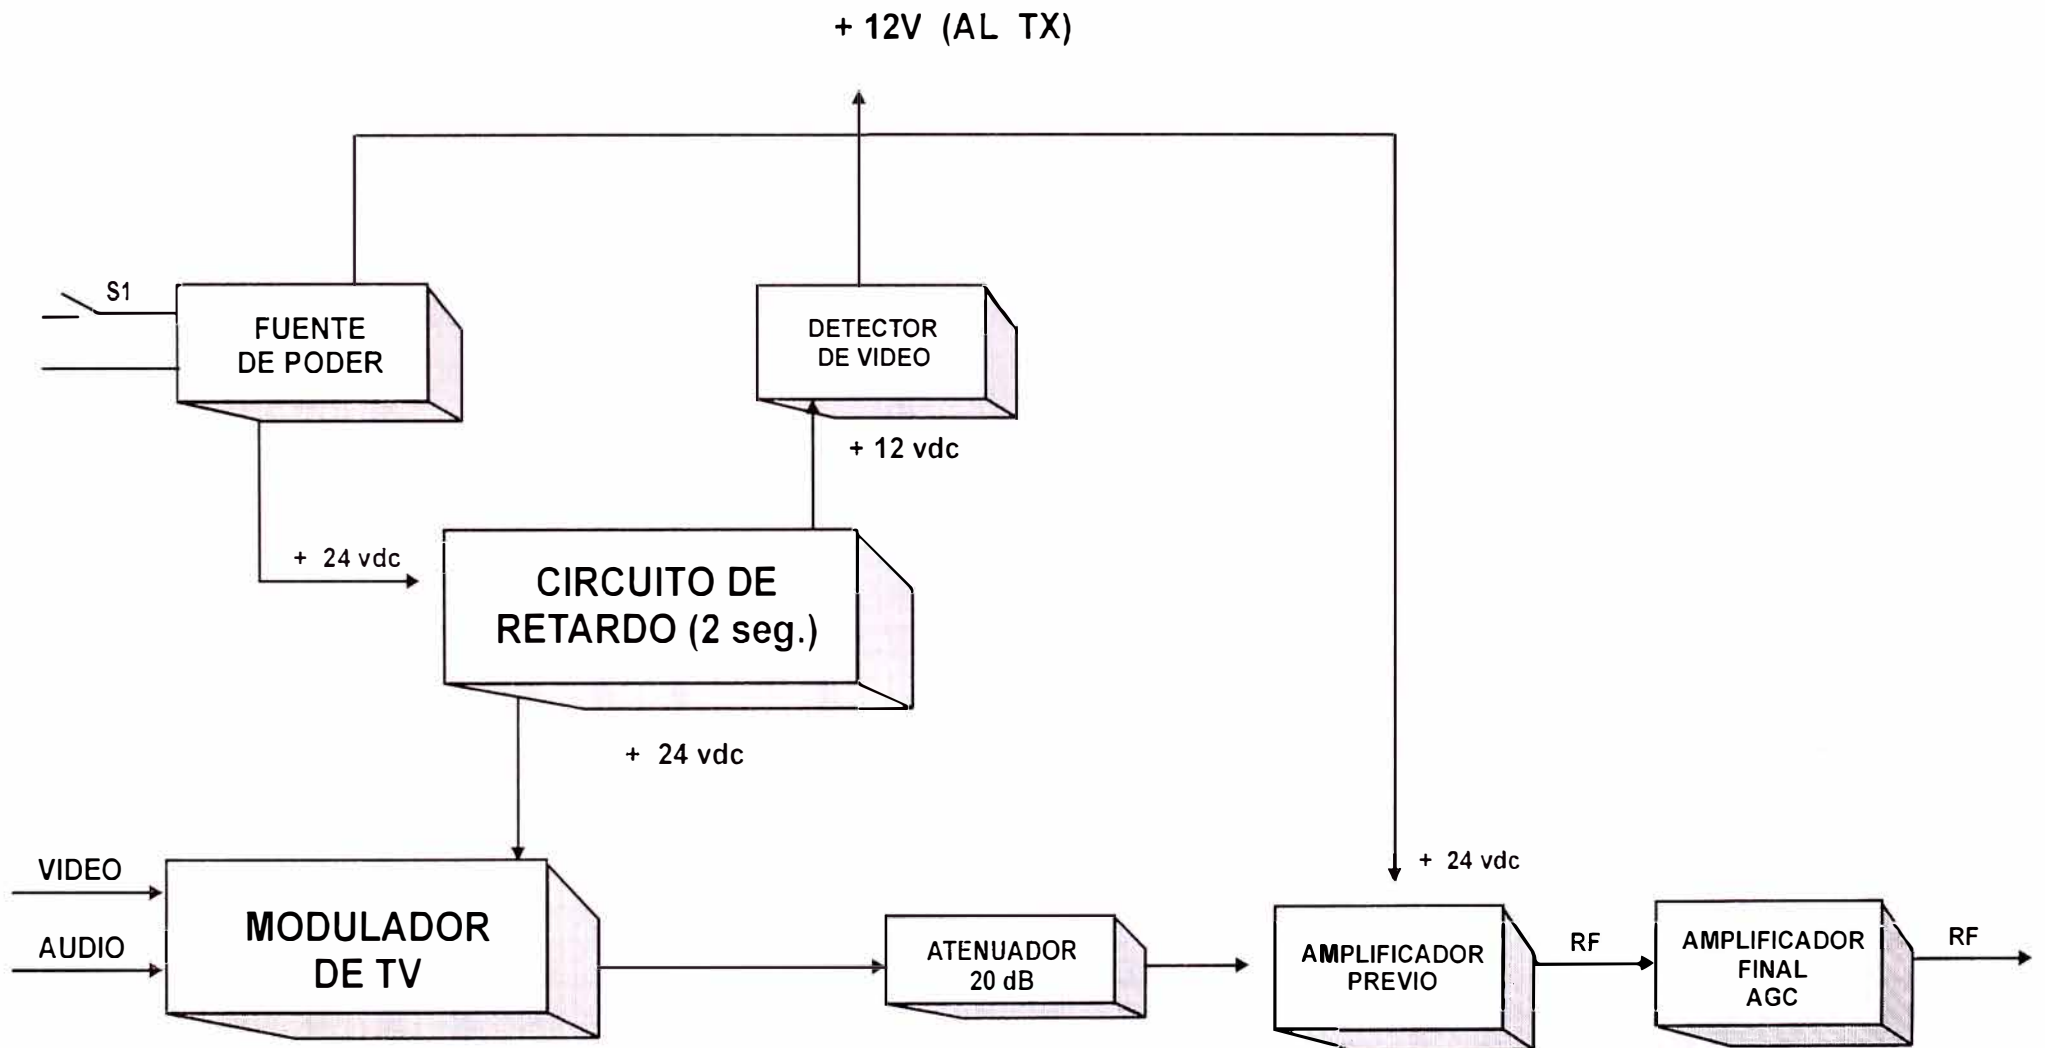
+ 12V (AL TX)

S1

FUENTE DE PODER

DETECTOR DE VIDEO

+ 12 vdc

+ 24 vdc

CIRCUITO DE RETARDO (2 seg.)

+ 24 vdc

VIDEO

AUDIO

MODULADOR DE TV

ATENUADOR 20 dB

+ 24 vdc

AMPLIFICADOR PREVIO

RF

AMPLIFICADOR FINAL AGC

RF